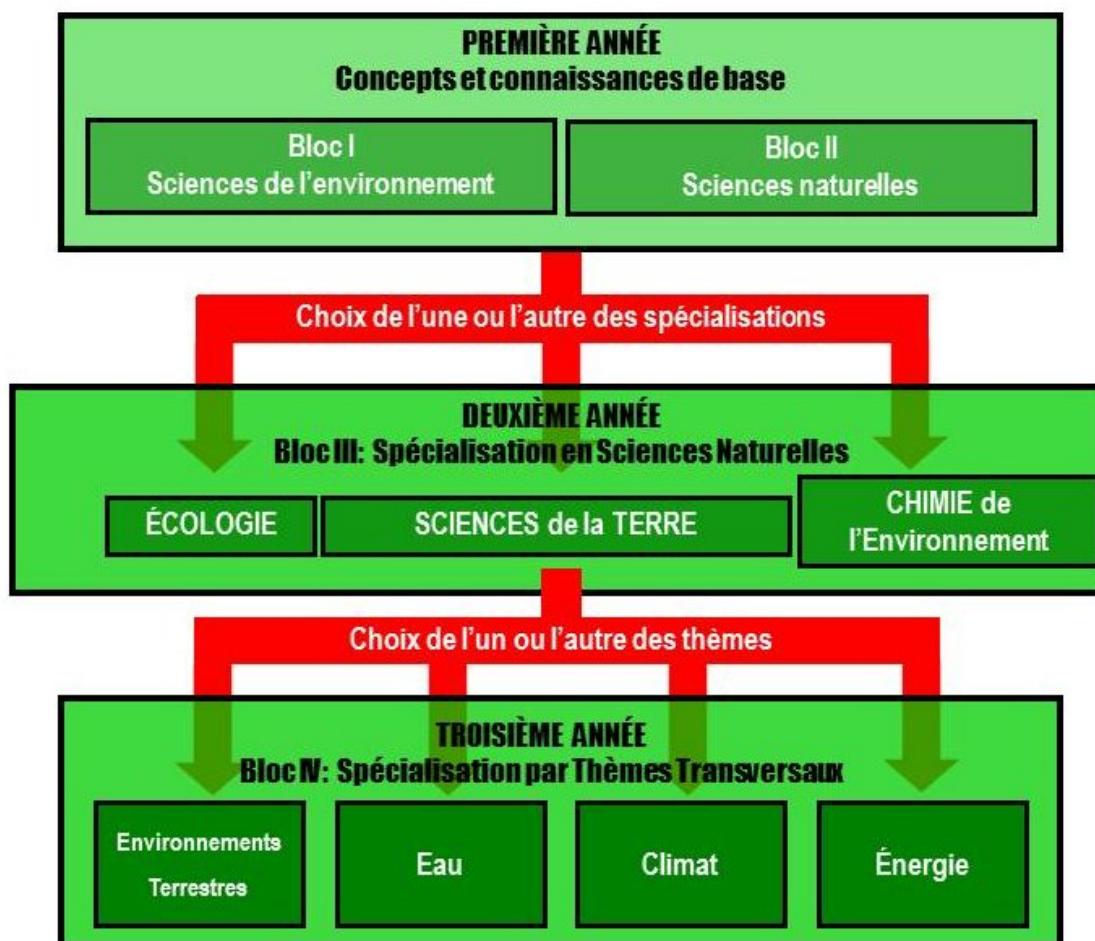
PREMIÈRE ANNÉE
Concepts et connaissances de base

Bloc I
Sciences de l'environnement

Bloc II
Sciences naturelles

Choix de l'une ou l'autre des spécialisations

DEUXIÈME ANNÉE
Bloc III: Spécialisation en Sciences Naturelles

ÉCOLOGIE

SCIENCES de la TERRE

CHIMIE de l'Environnement

Choix de l'un ou l'autre des thèmes

TROISIÈME ANNÉE
Bloc IV: Spécialisation par Thèmes Transversaux

Environnements Terrestres

Eau

Climat

Énergie